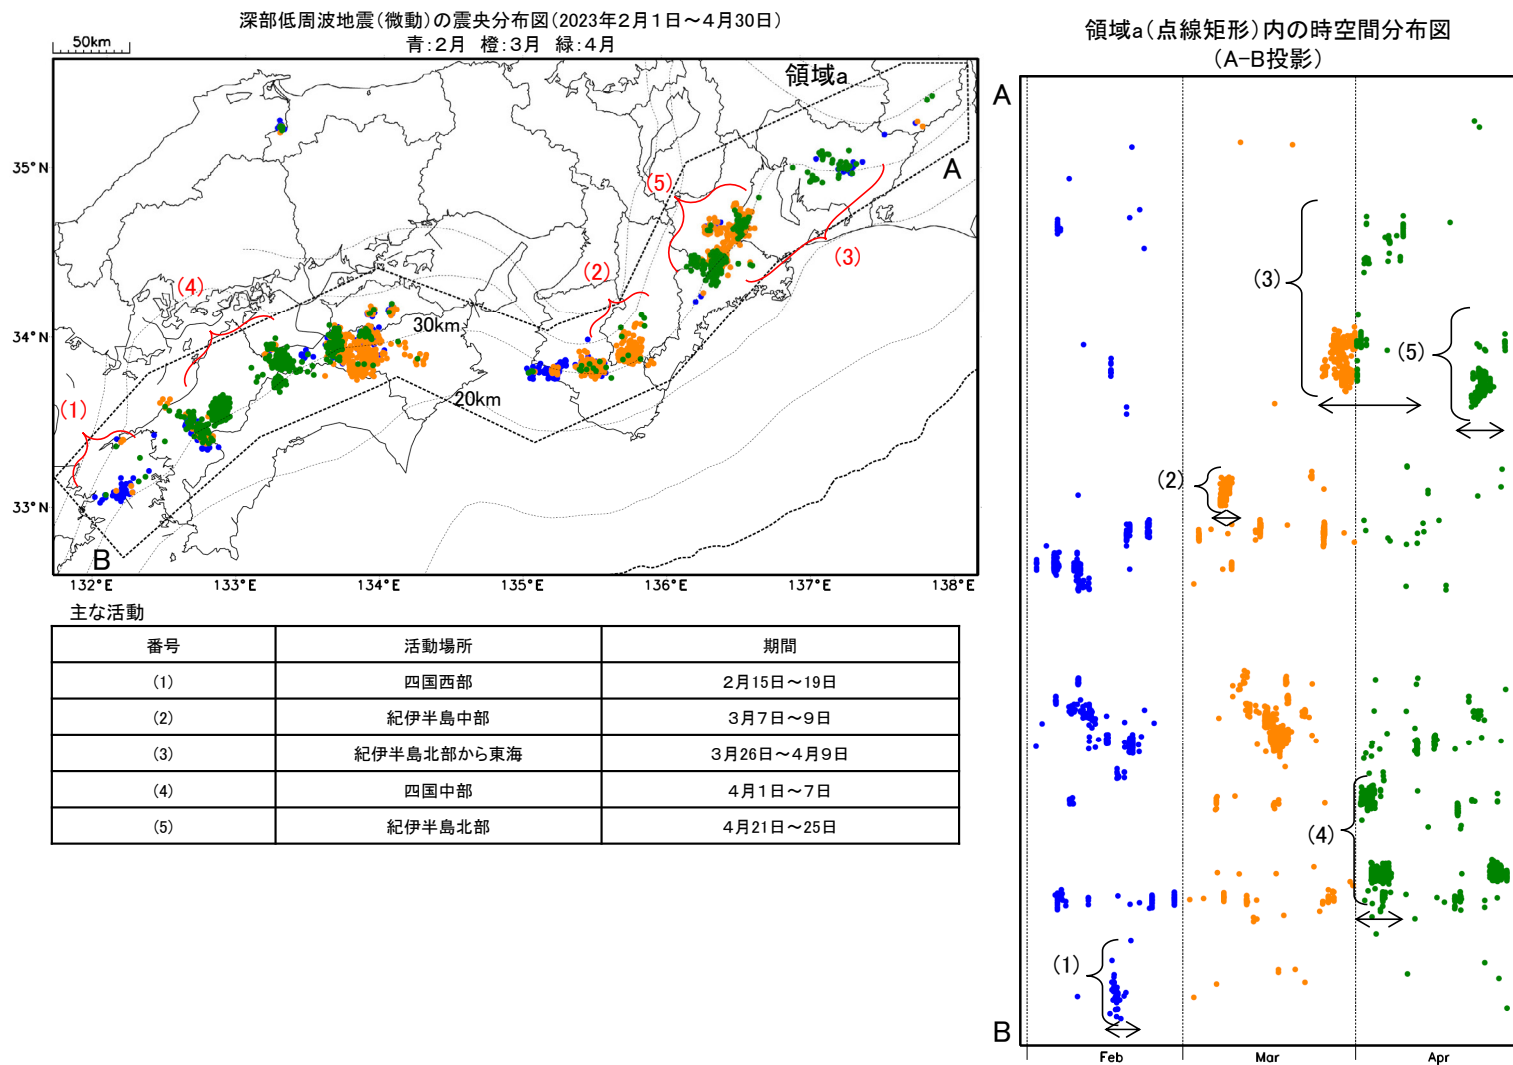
深部低周波地震（微動）の震央分布図（2023年2月1日～4月30日）
青：2月　橙：3月　緑：4月

50km

領域a
A
B
35°N
34°N
33°N
(1)
(2)
(3)
(4)
(5)
30km
20km
132°E　133°E　134°E　135°E　136°E　137°E　138°E

主な活動

| 番号 | 活動場所 | 期間 |
|---|---|---|
| (1) | 四国西部 | 2月15日～19日 |
| (2) | 紀伊半島中部 | 3月7日～9日 |
| (3) | 紀伊半島北部から東海 | 3月26日～4月9日 |
| (4) | 四国中部 | 4月1日～7日 |
| (5) | 紀伊半島北部 | 4月21日～25日 |

領域a（点線矩形）内の時空間分布図
（A−B投影）

A
(3)
(5)
(2)
(4)
(1)
B
Feb　Mar　Apr